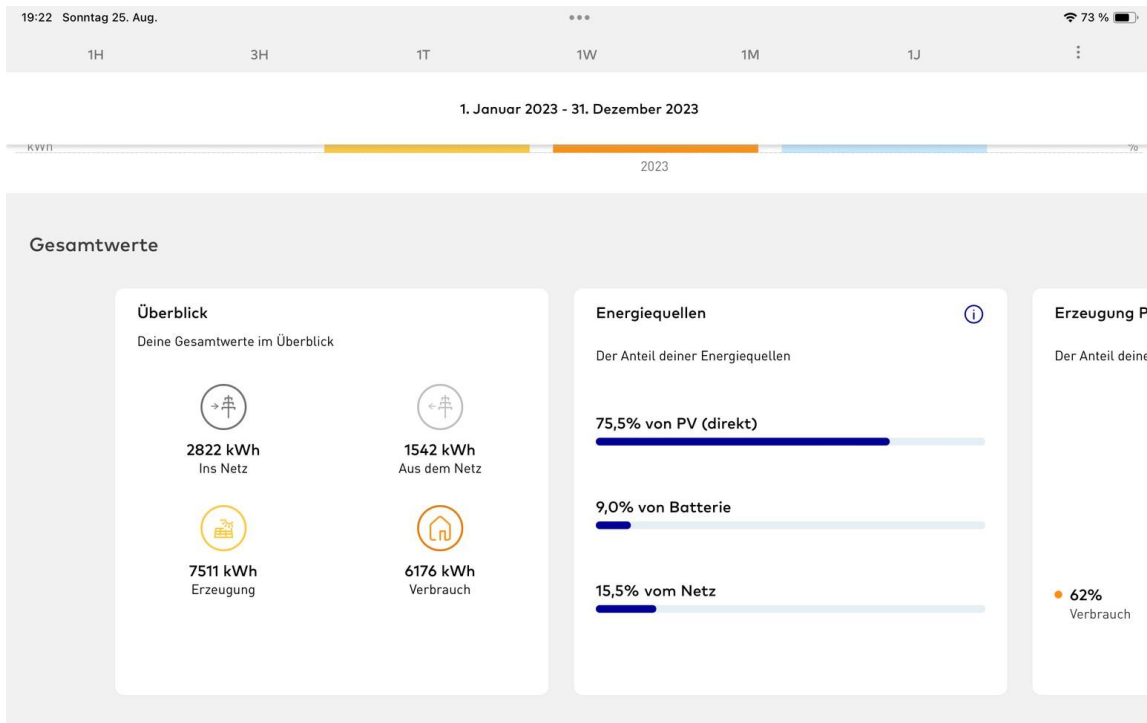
19:22 Sonntag 25. Aug.

73 %

1H 3H 1T 1W 1M 1J

1. Januar 2023 - 31. Dezember 2023

kWh

%

2023

Gesamtwerte

Überblick

Deine Gesamtwerte im Überblick

2822 kWh
Ins Netz

1542 kWh
Aus dem Netz

7511 kWh
Erzeugung

6176 kWh
Verbrauch

Energiequellen

Der Anteil deiner Energiequellen

75,5% von PV (direkt)

9,0% von Batterie

15,5% vom Netz

Erzeugung P

Der Anteil deine

62%
Verbrauch